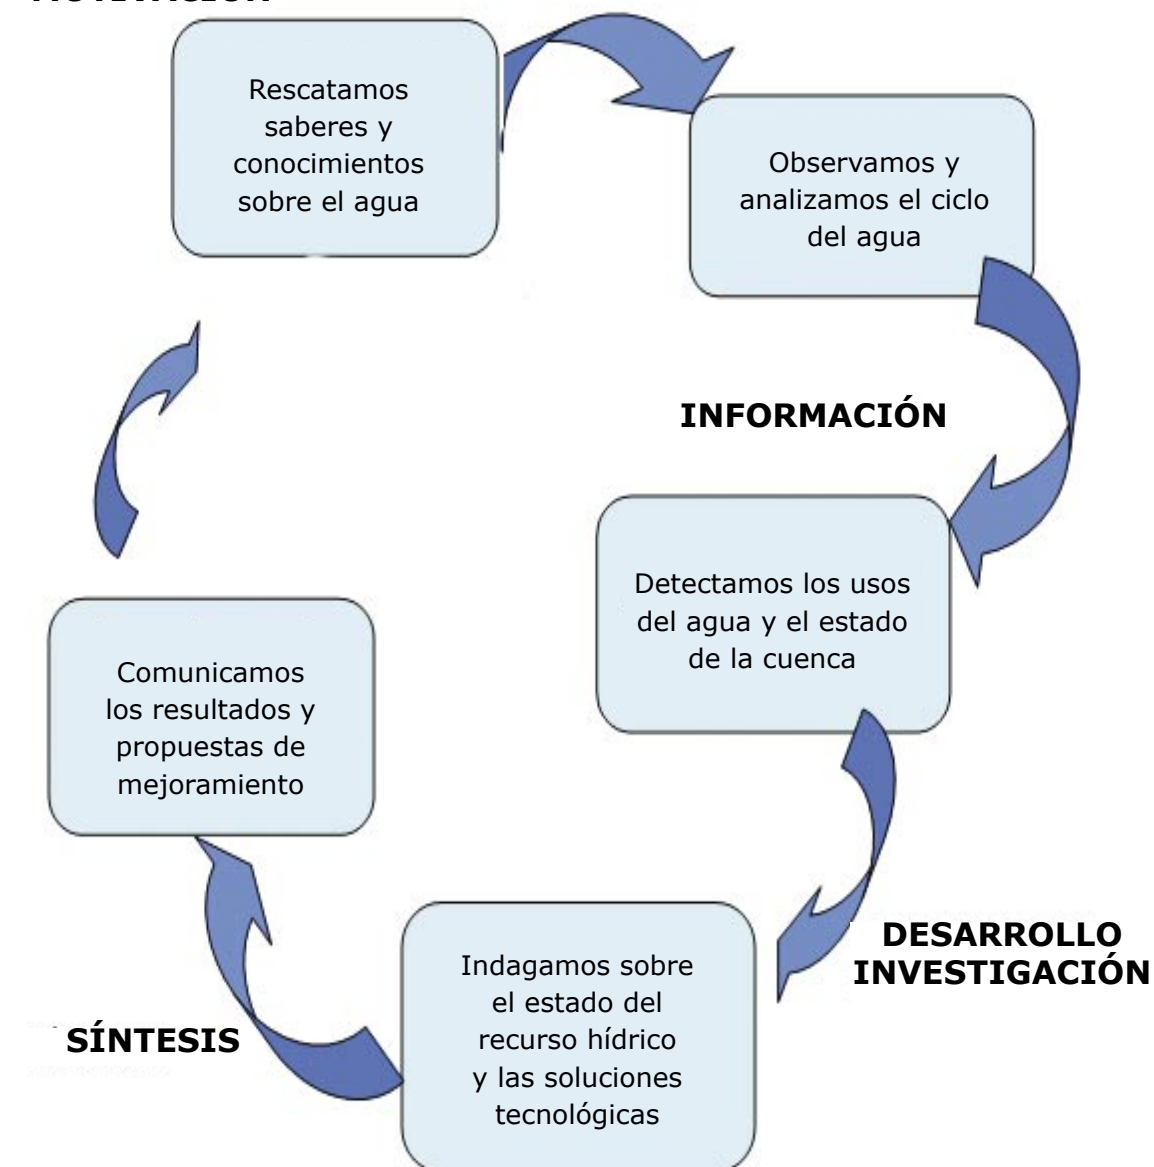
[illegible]

Rescatamos saberes y conocimientos sobre el agua

Observamos y analizamos el ciclo del agua

INFORMACIÓN

Detectamos los usos del agua y el estado de la cuenca

DESARROLLO INVESTIGACIÓN

Indagamos sobre el estado del recurso hídrico y las soluciones tecnológicas

SÍNTESIS

Comunicamos los resultados y propuestas de mejoramiento